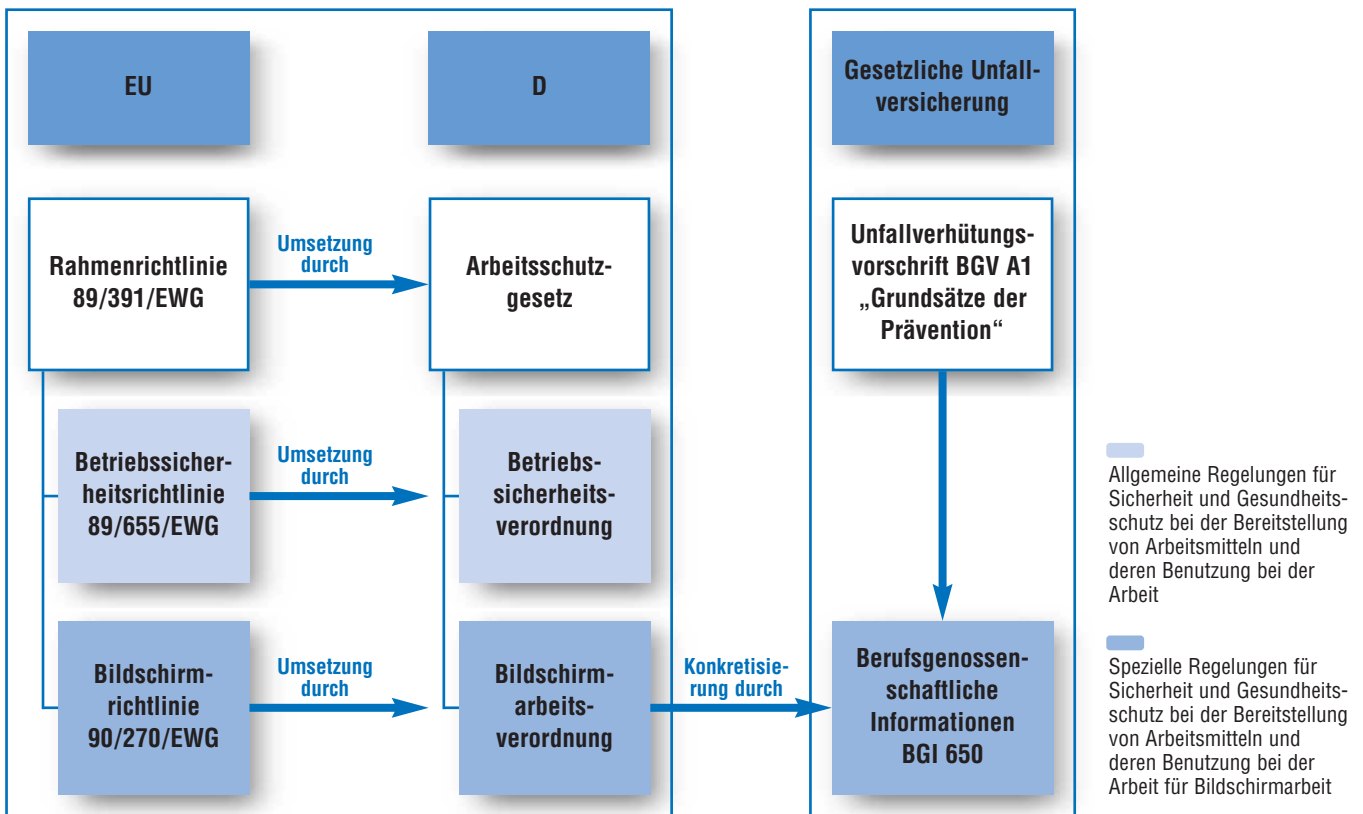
EU

D

Gesetzliche Unfallversicherung

Rahmenrichtlinie 89/391/EWG

Umsetzung durch

Arbeitsschutzgesetz

Unfallverhütungsvorschrift BGV A1 „Grundsätze der Prävention“

Betriebssicherheitsrichtlinie 89/655/EWG

Umsetzung durch

Betriebssicherheitsverordnung

Bildschirmrichtlinie 90/270/EWG

Umsetzung durch

Bildschirmarbeitsverordnung

Konkretisierung durch

Berufsgenossenschaftliche Informationen BGI 650

Allgemeine Regelungen für Sicherheit und Gesundheitsschutz bei der Bereitstellung von Arbeitsmitteln und deren Benutzung bei der Arbeit

Spezielle Regelungen für Sicherheit und Gesundheitsschutz bei der Bereitstellung von Arbeitsmitteln und deren Benutzung bei der Arbeit für Bildschirmarbeit